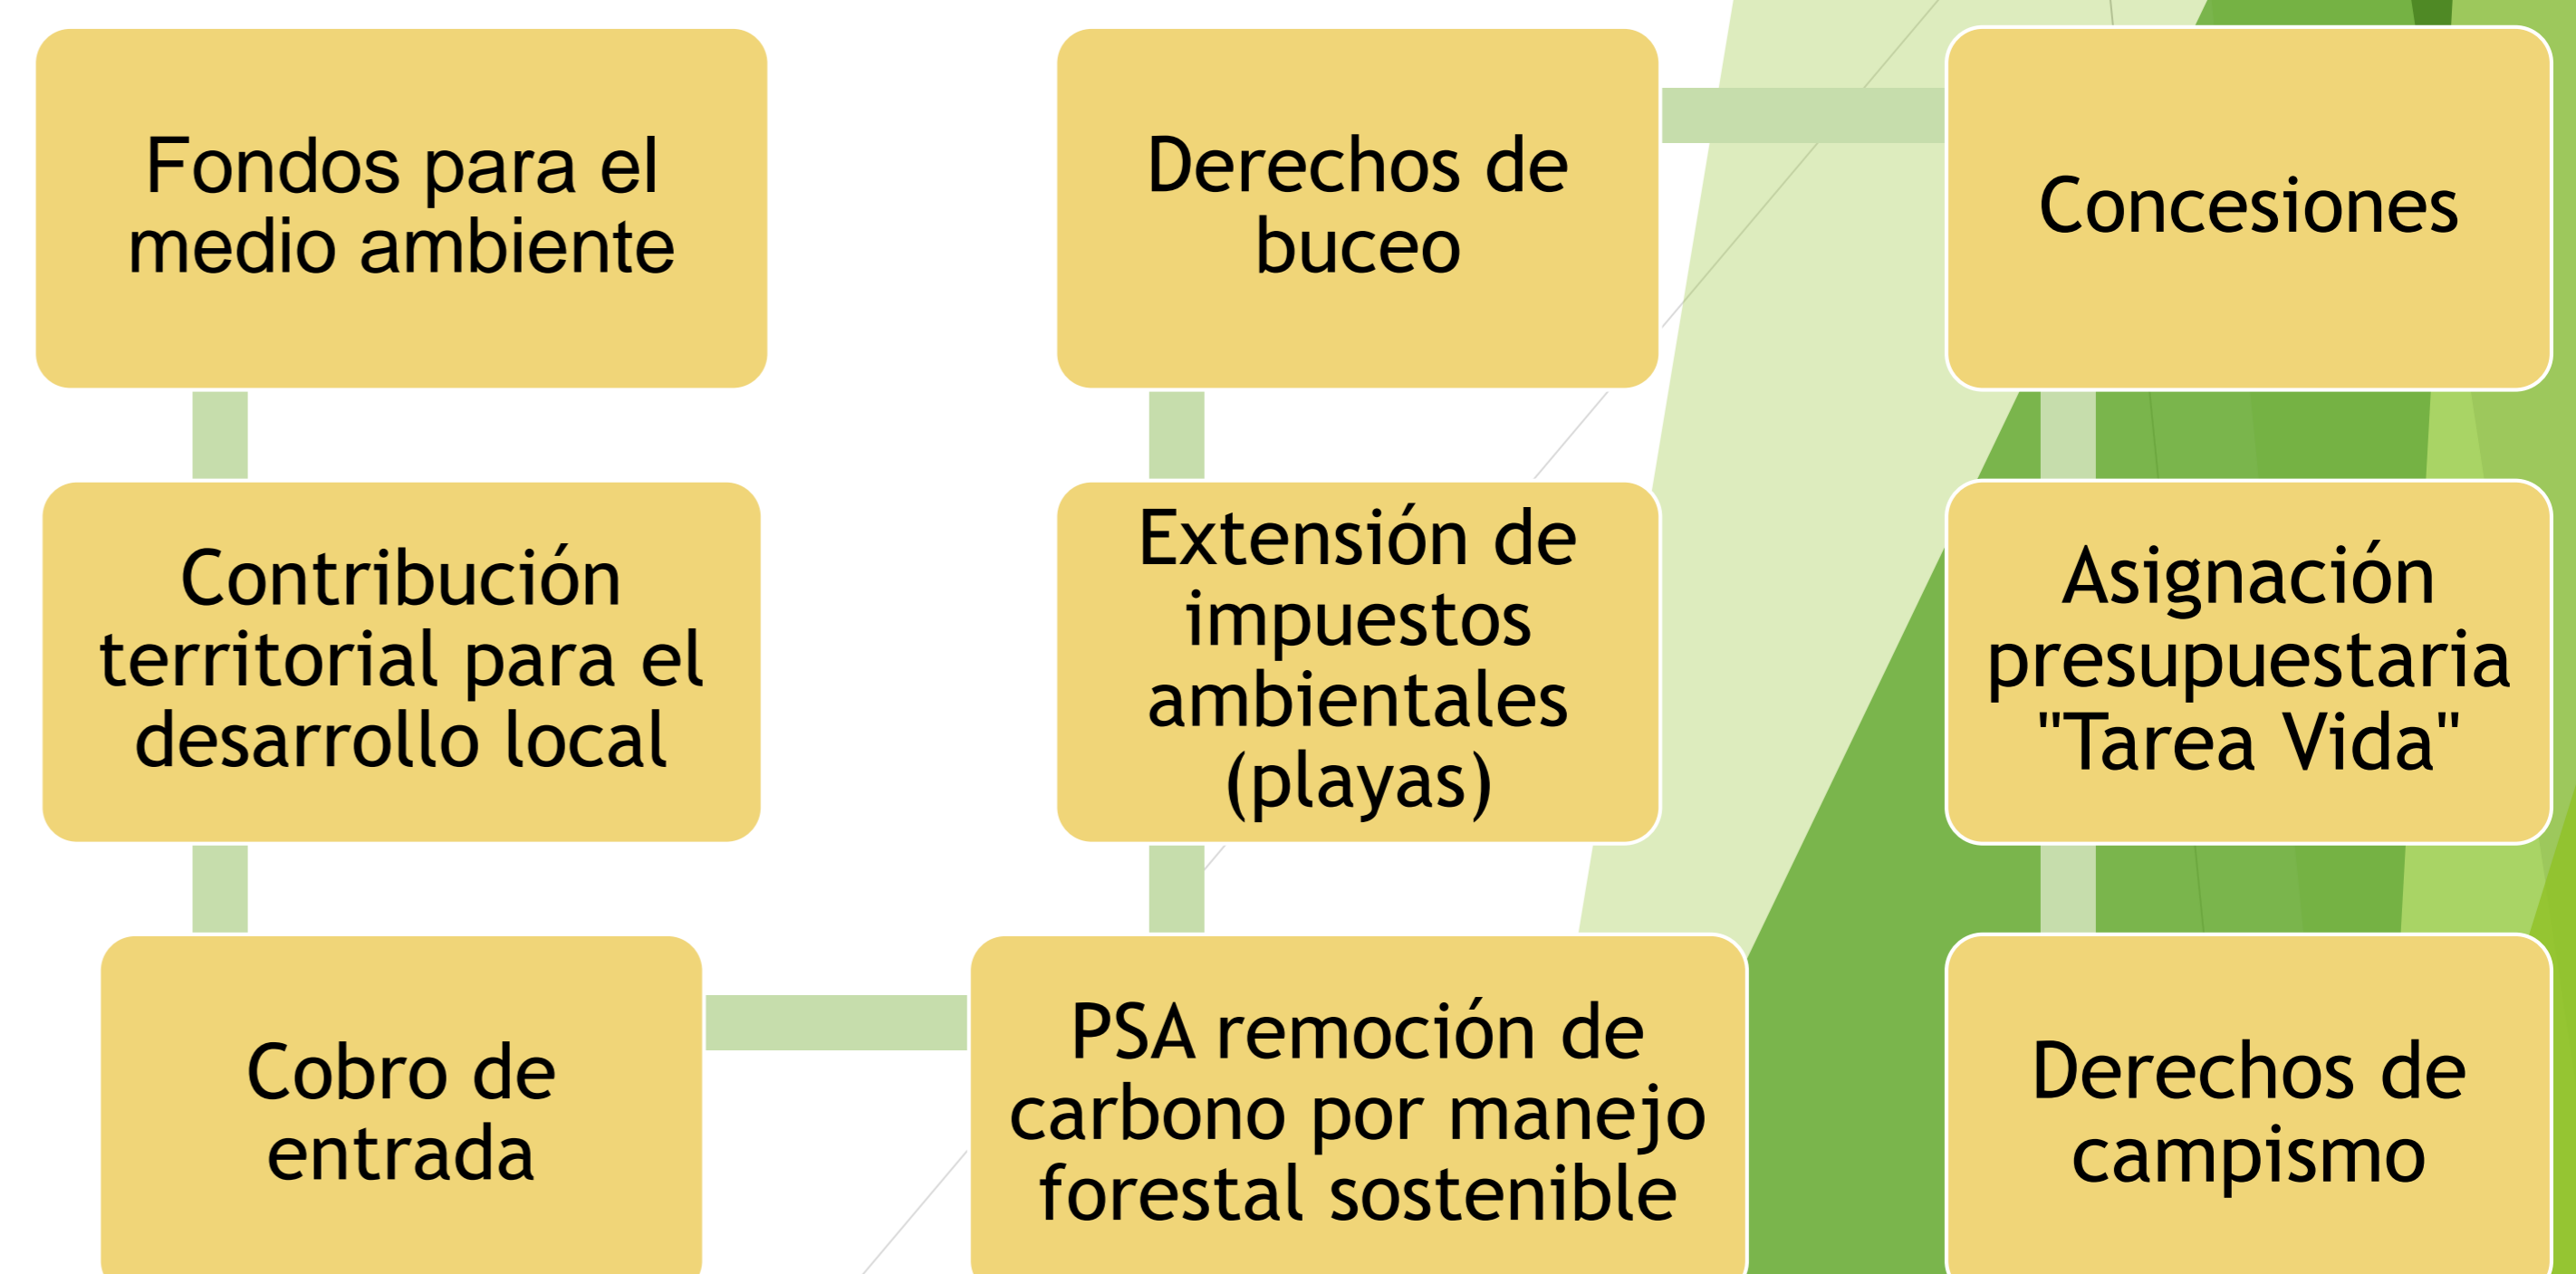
Fondos para el medio ambiente

Contribución territorial para el desarrollo local

Cobro de entrada

PSA remoción de carbono por manejo forestal sostenible

Extensión de impuestos ambientales (playas)

Derechos de buceo

Concesiones

Asignación presupuestaria "Tarea Vida"

Derechos de campismo